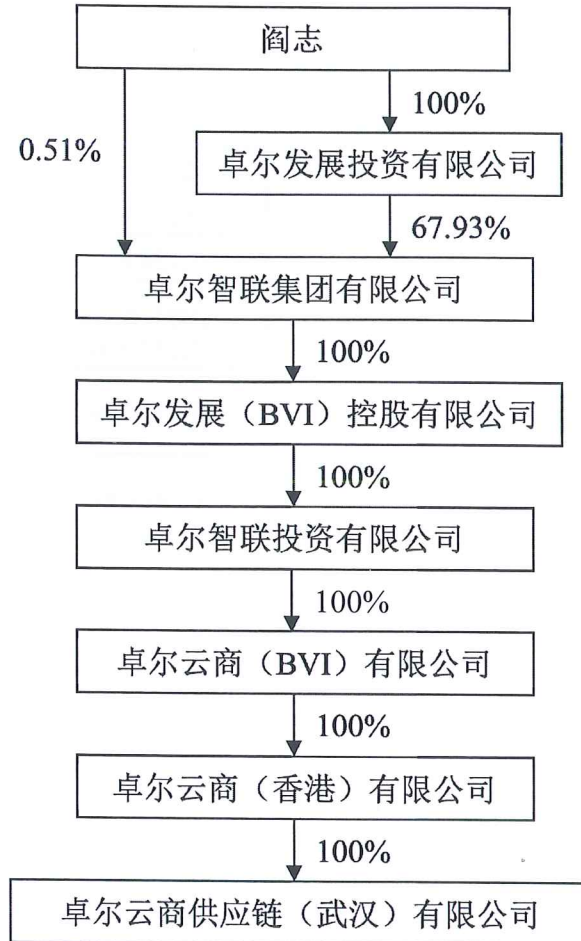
阎志

100%

0.51%

卓尔发展投资有限公司

67.93%

卓尔智联集团有限公司

100%

卓尔发展（BVI）控股有限公司

100%

卓尔智联投资有限公司

100%

卓尔云商（BVI）有限公司

100%

卓尔云商（香港）有限公司

100%

卓尔云商供应链（武汉）有限公司